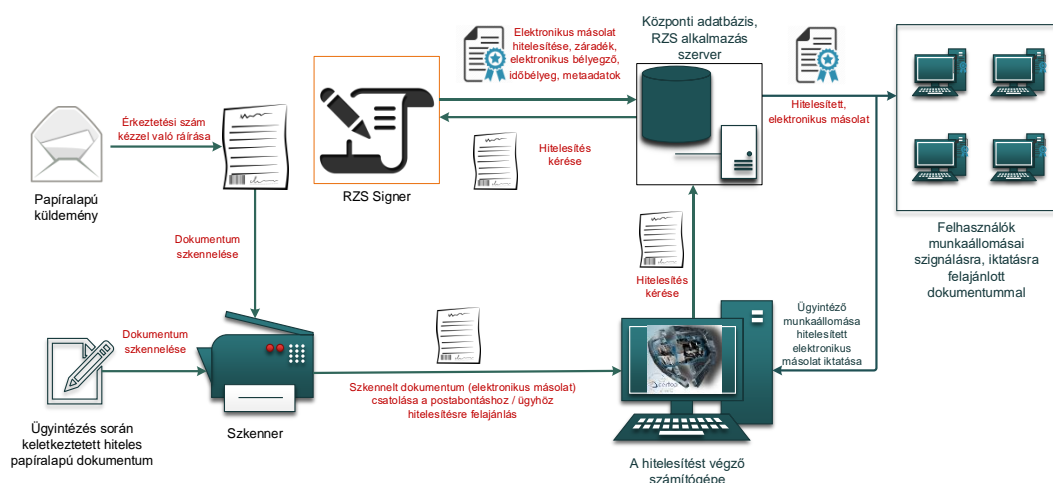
Elektronikus másolat hitelesítése, záradék, elektronikus bélyegző, időbélyeg, metaadatok

Központi adatbázis, RZS alkalmazás szerver

Hitelesített, elektronikus másolat

Érkeztetési szám kézzel való ráírása

Papíralapú küldemény

RZS Signer

Hitelesítés kérése

Dokumentum szkennelése

Felhasználók munkaállomásai szignálásra, iktatásra felajánlott dokumentummal

Hitelesítés kérése

Ügyintéző munkaállomása hitelesített elektronikus másolat iktatása

Dokumentum szkennelése

Szkennelt dokumentum (elektronikus másolat) csatolása a postabontáshoz / ügyhöz hitelesítésre felajánlás

Ügyintézés során keletkeztetett hiteles papíralapú dokumentum

Szkenner

A hitelesítést végző számítógépe